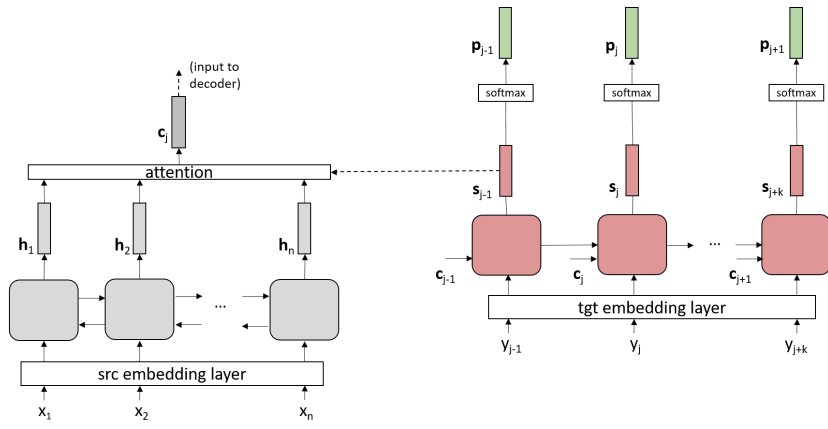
(input to decoder)

$\mathbf{c}_j$

attention

$\mathbf{h}_1$ $\mathbf{h}_2$ $\mathbf{h}_n$

...

src embedding layer

$x_1$ $x_2$ $x_n$

$\mathbf{p}_{j-1}$ $\mathbf{p}_j$ $\mathbf{p}_{j+1}$

softmax softmax softmax

$\mathbf{s}_{j-1}$ $\mathbf{s}_j$ $\mathbf{s}_{j+k}$

$\mathbf{c}_{j-1}$ $\mathbf{c}_j$ ... $\mathbf{c}_{j+1}$

tgt embedding layer

$y_{j-1}$ $y_j$ $y_{j+k}$